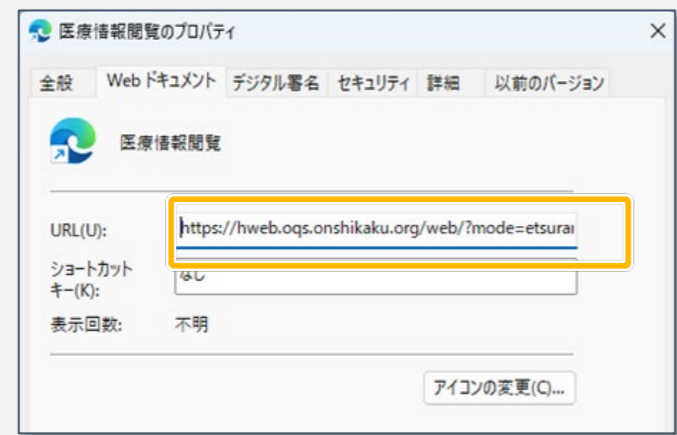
医療情報閲覧のプロパティ

全般 | Web ドキュメント | デジタル署名 | セキュリティ | 詳細 | 以前のバージョン

医療情報閲覧

URL(U): https://hweb.oqs.onshikaku.org/web/?mode=etsura

ショートカットキー(K): なし

表示回数: 不明

アイコンの変更(C)...